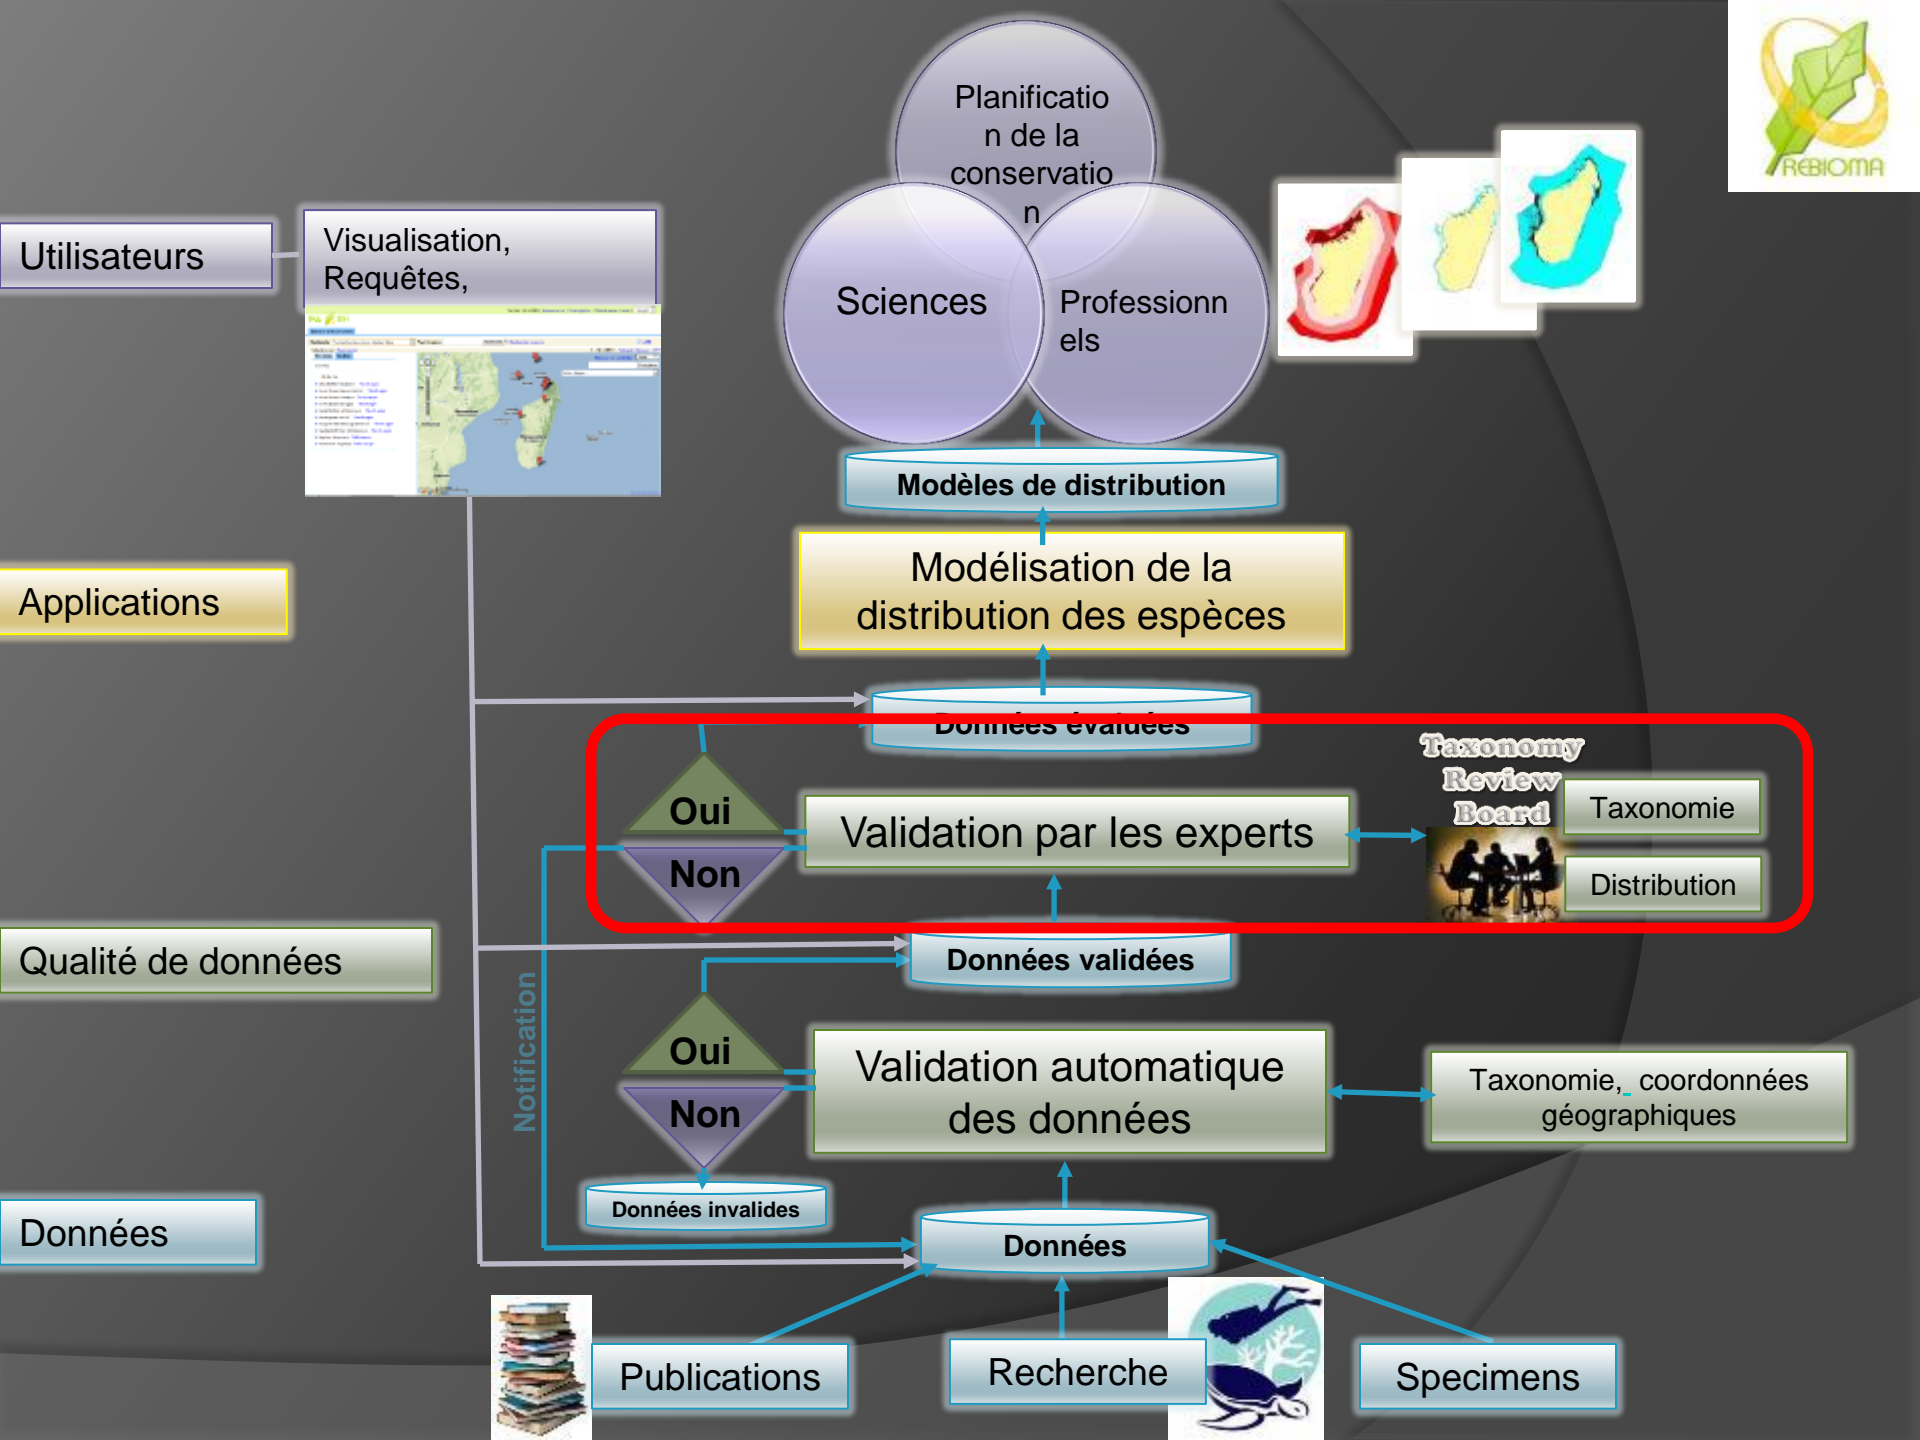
REBIOMA

Utilisateurs

Visualisation, Requêtes,

Planification de la conservation

Sciences

Professionnels

Modèles de distribution

Applications

Modélisation de la distribution des espèces

Données évaluées

Oui

Non

Validation par les experts

Taxonomy Review Board

Taxonomie

Distribution

Qualité de données

Données validées

Notification

Oui

Non

Validation automatique des données

Taxonomie, coordonnées géographiques

Données invalides

Données

Données

Publications

Recherche

Specimens